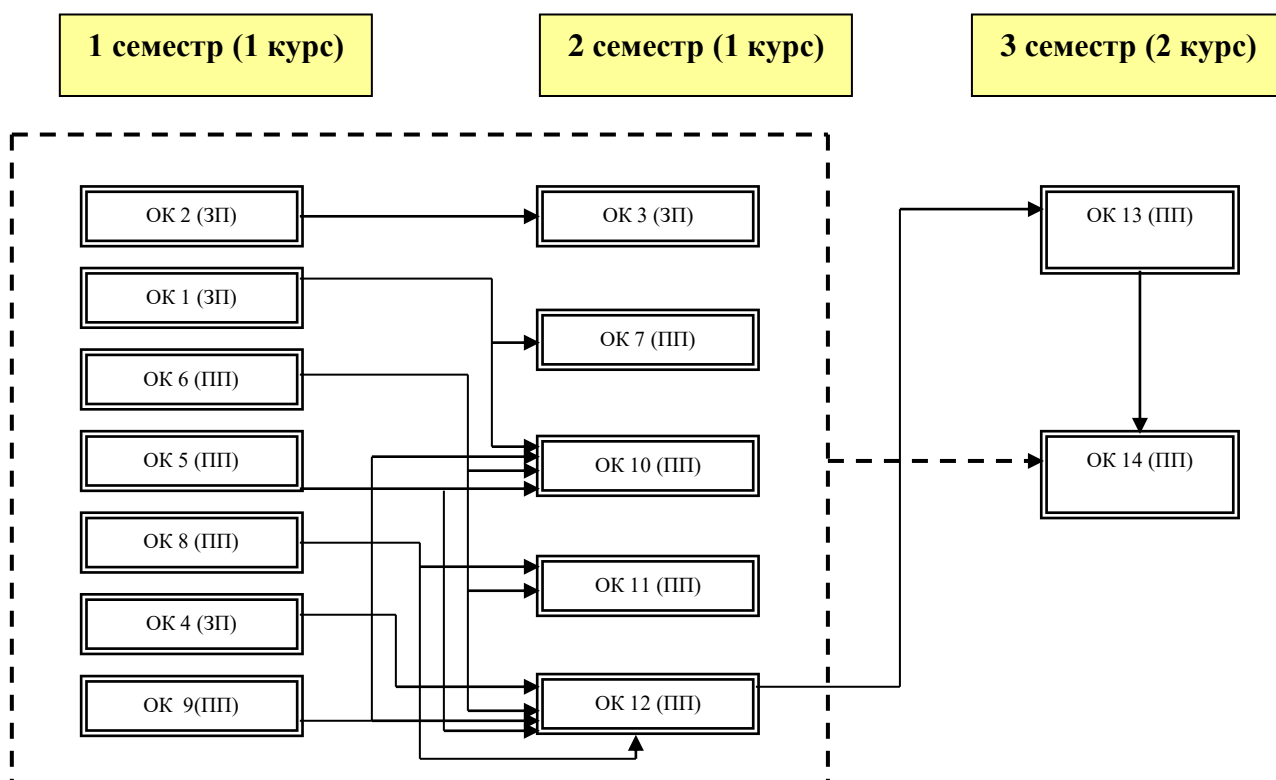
1 семестр (1 курс)

2 семестр (1 курс)

3 семестр (2 курс)

ОК 2 (ЗП)

ОК 3 (ЗП)

ОК 13 (ПП)

ОК 1 (ЗП)

ОК 7 (ПП)

ОК 6 (ПП)

ОК 5 (ПП)

ОК 10 (ПП)

ОК 14 (ПП)

ОК 8 (ПП)

ОК 11 (ПП)

ОК 4 (ЗП)

ОК 9(ПП)

ОК 12 (ПП)